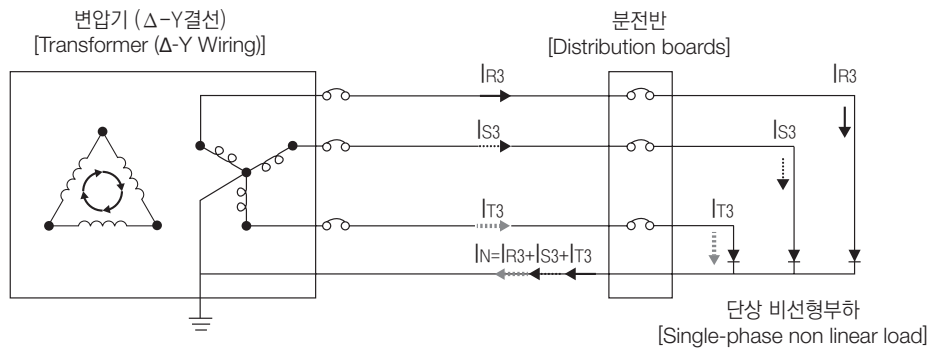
변압기 (Δ-Y결선)
[Transformer (Δ-Y Wiring)]

분전반
[Distribution boards]

$I_{R3}$

$I_{R3}$

$I_{S3}$

$I_{S3}$

$I_{T3}$

$I_{T3}$

$I_N=I_{R3}+I_{S3}+I_{T3}$

단상 비선형부하
[Single-phase non linear load]